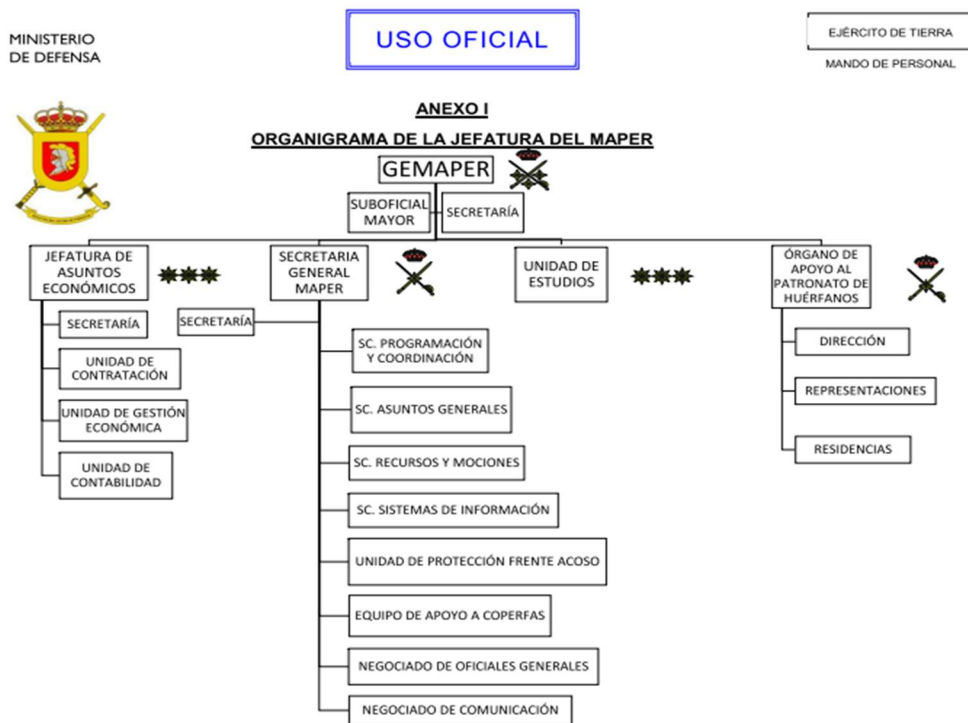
MINISTERIO
DE DEFENSA

USO OFICIAL

EJÉRCITO DE TIERRA
MANDO DE PERSONAL

ANEXO I
ORGANIGRAMA DE LA JEFATURA DEL MAPER

GEMAPER

SUBOFICIAL MAYOR

SECRETARÍA

JEFATURA DE ASUNTOS ECONÓMICOS

SECRETARIA GENERAL MAPER

UNIDAD DE ESTUDIOS

ÓRGANO DE APOYO AL PATRONATO DE HUÉRFANOS

SECRETARÍA

SECRETARÍA

UNIDAD DE CONTRATACIÓN

UNIDAD DE GESTIÓN ECONÓMICA

UNIDAD DE CONTABILIDAD

SC. PROGRAMACIÓN Y COORDINACIÓN

SC. ASUNTOS GENERALES

SC. RECURSOS Y MOCIONES

SC. SISTEMAS DE INFORMACIÓN

UNIDAD DE PROTECCIÓN FRENTE ACOSO

EQUIPO DE APOYO A COPERFAS

NEGOCIADO DE OFICIALES GENERALES

NEGOCIADO DE COMUNICACIÓN

DIRECCIÓN

REPRESENTACIONES

RESIDENCIAS